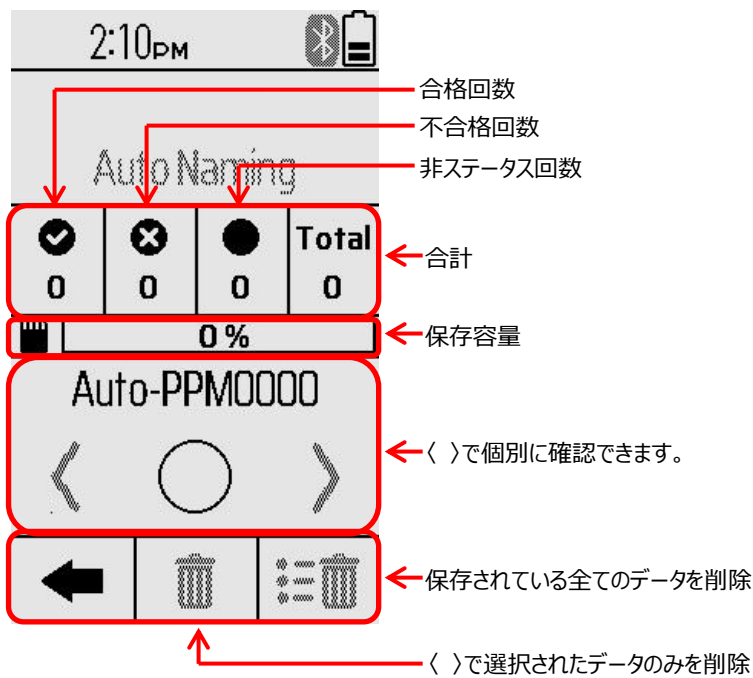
2:10PM

合格回数

不合格回数

Auto Naming

非ステータス回数

| | | | Total |
|---|---|---|---|
| 0 | 0 | 0 | 0 |

合計

0 %

保存容量

Auto-PPM0000

〈 〉で個別に確認できます。

保存されている全てのデータを削除

〈 〉で選択されたデータのみを削除